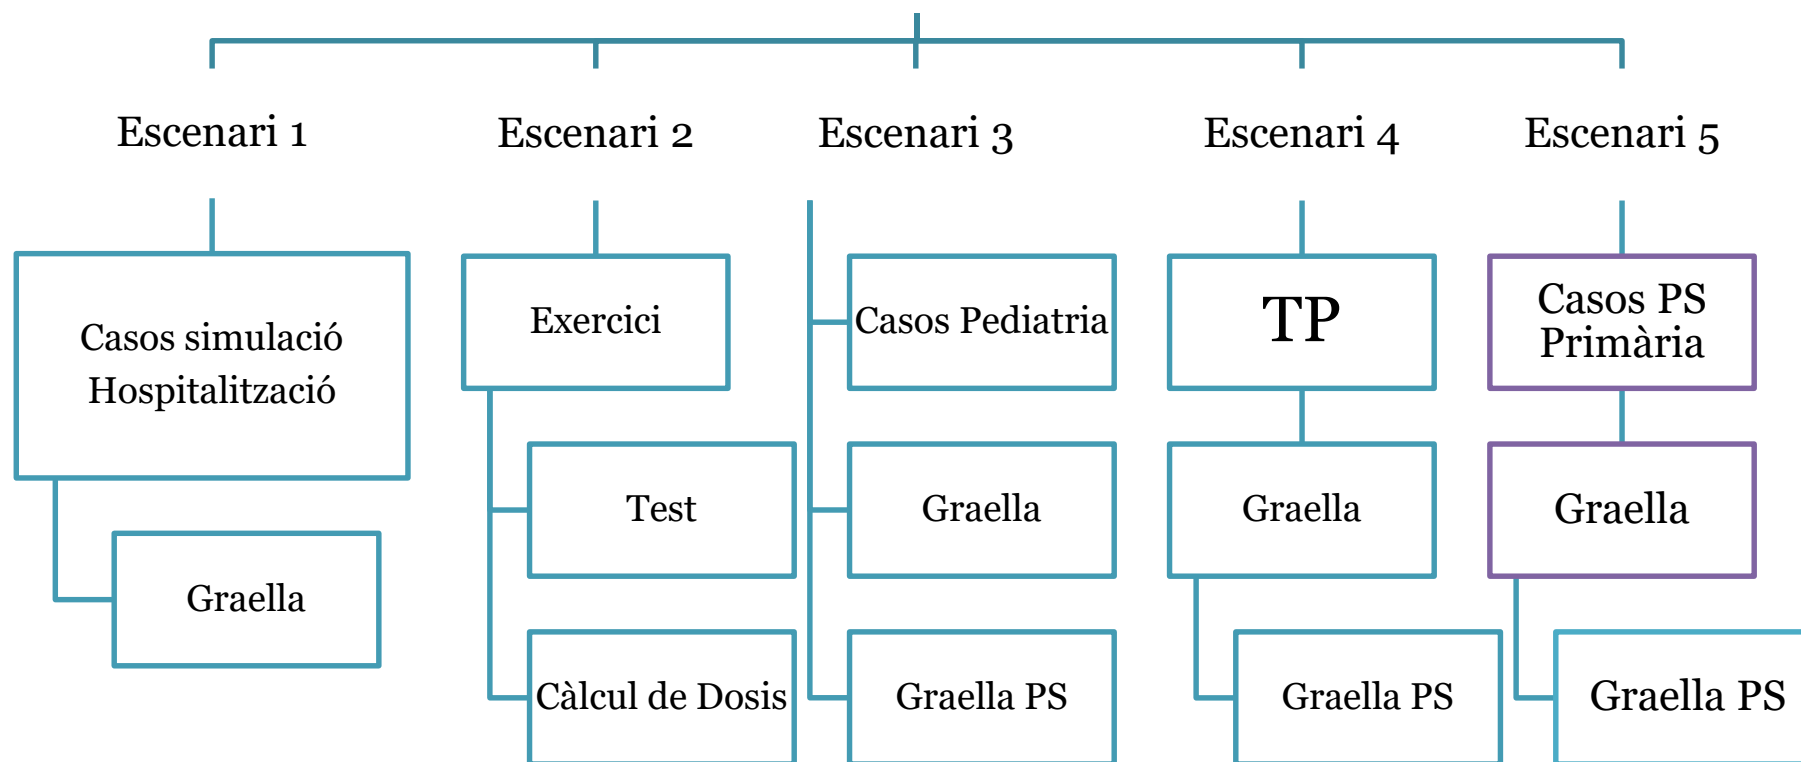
Escenari 1

Casos simulació Hospitalització

Graella

Escenari 2

Exercici

Test

Càlcul de Dosis

Escenari 3

Casos Pediatria

Graella

Graella PS

Escenari 4

TP

Graella

Graella PS

Escenari 5

Casos PS Primària

Graella

Graella PS